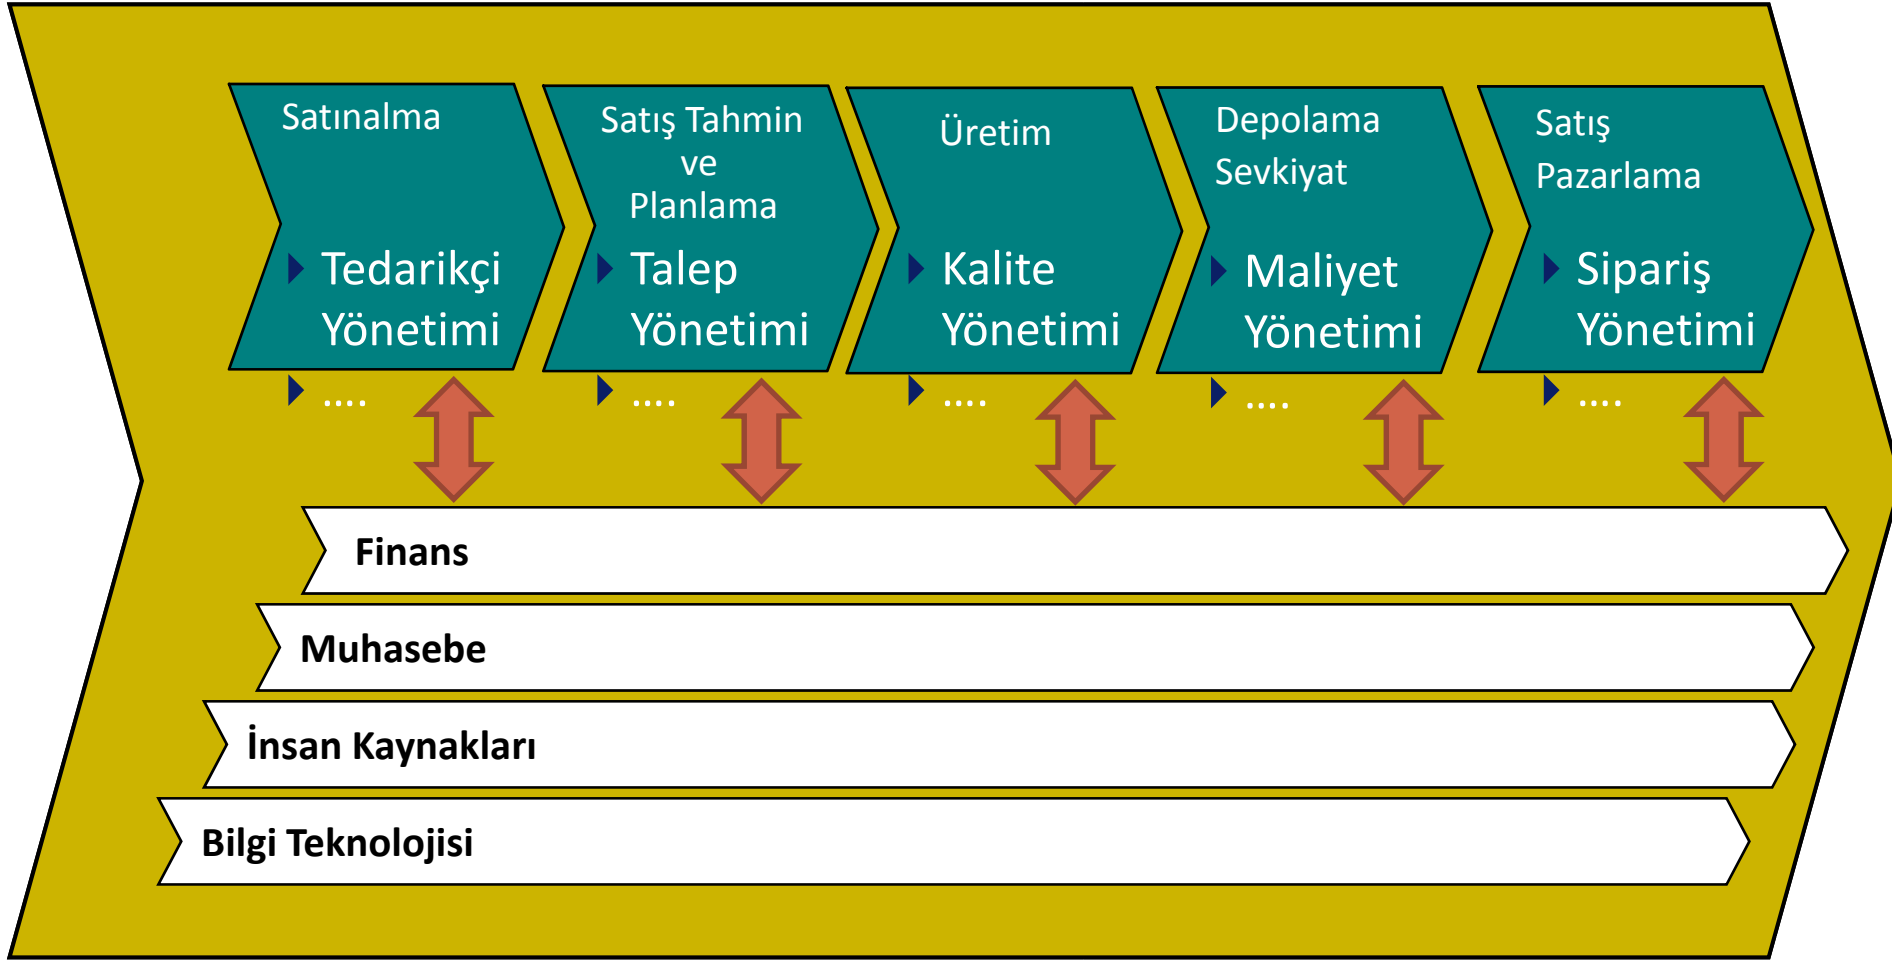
Satınalma

Tedarikçi Yönetimi

....

Satış Tahmin ve Planlama

Talep Yönetimi

....

Üretim

Kalite Yönetimi

....

Depolama Sevkiyat

Maliyet Yönetimi

....

Satış Pazarlama

Sipariş Yönetimi

....

Finans

Muhasebe

İnsan Kaynakları

Bilgi Teknolojisi